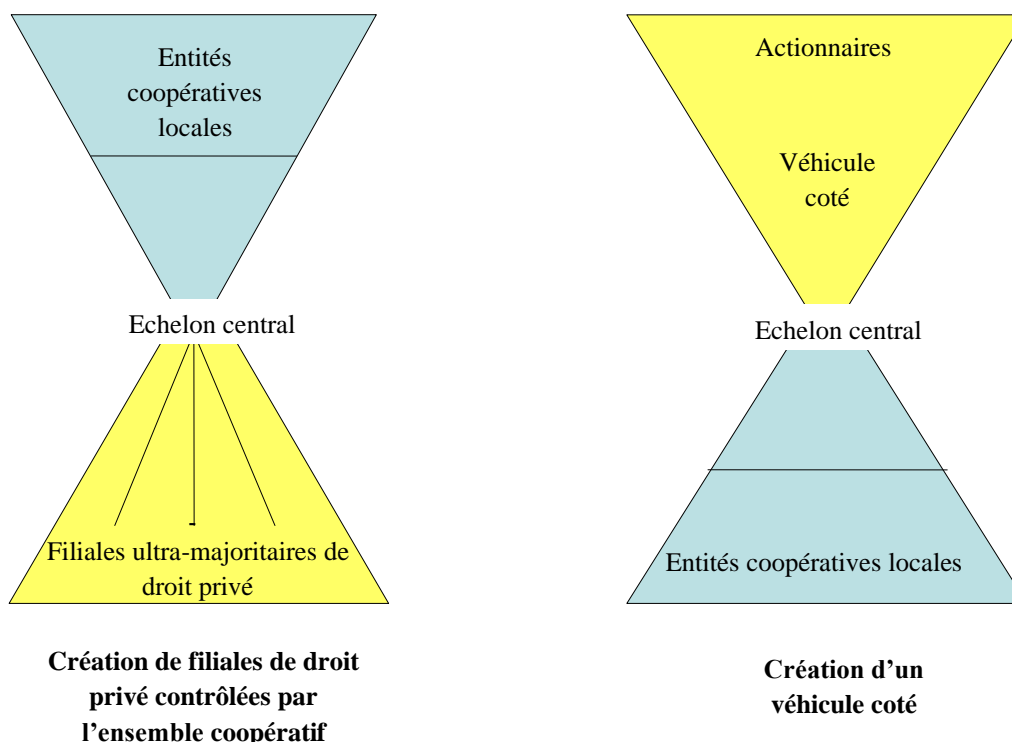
Entités coopératives locales

Echelon central

Filiales ultra-majoritaires de droit privé

**Création de filiales de droit privé contrôlées par l’ensemble coopératif**

Actionnaires

Véhicule coté

Echelon central

Entités coopératives locales

**Création d’un véhicule coté**